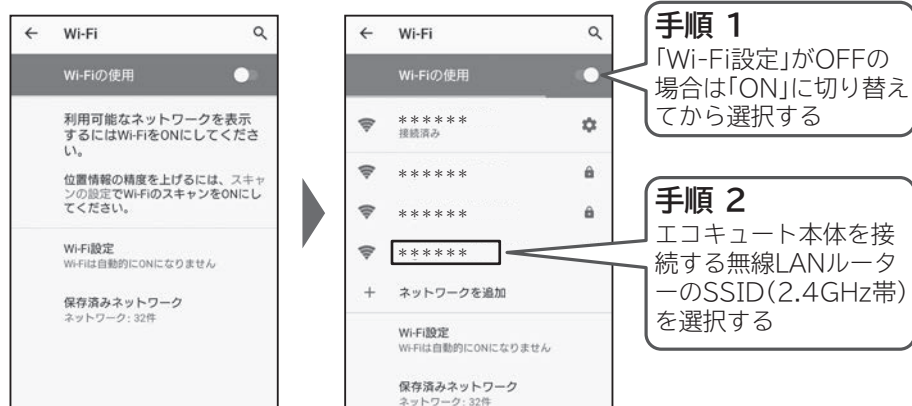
← Wi-Fi

Wi-Fiの使用

利用可能なネットワークを表示するにはWi-FiをONにしてください。

位置情報の精度を上げるには、スキャンの設定でWi-FiのスキャンをONにしてください。

Wi-Fi設定
Wi-Fiは自動的にONになりません

保存済みネットワーク
ネットワーク：32件

← Wi-Fi

Wi-Fiの使用

******
接続済み

******

******

******

＋ ネットワークを追加

Wi-Fi設定
Wi-Fiは自動的にONになりません

保存済みネットワーク
ネットワーク：32件

手順 1
「Wi-Fi設定」がOFFの場合は「ON」に切り替えてから選択する

手順 2
エコキュート本体を接続する無線LANルーターのSSID（2.4GHz帯）を選択する